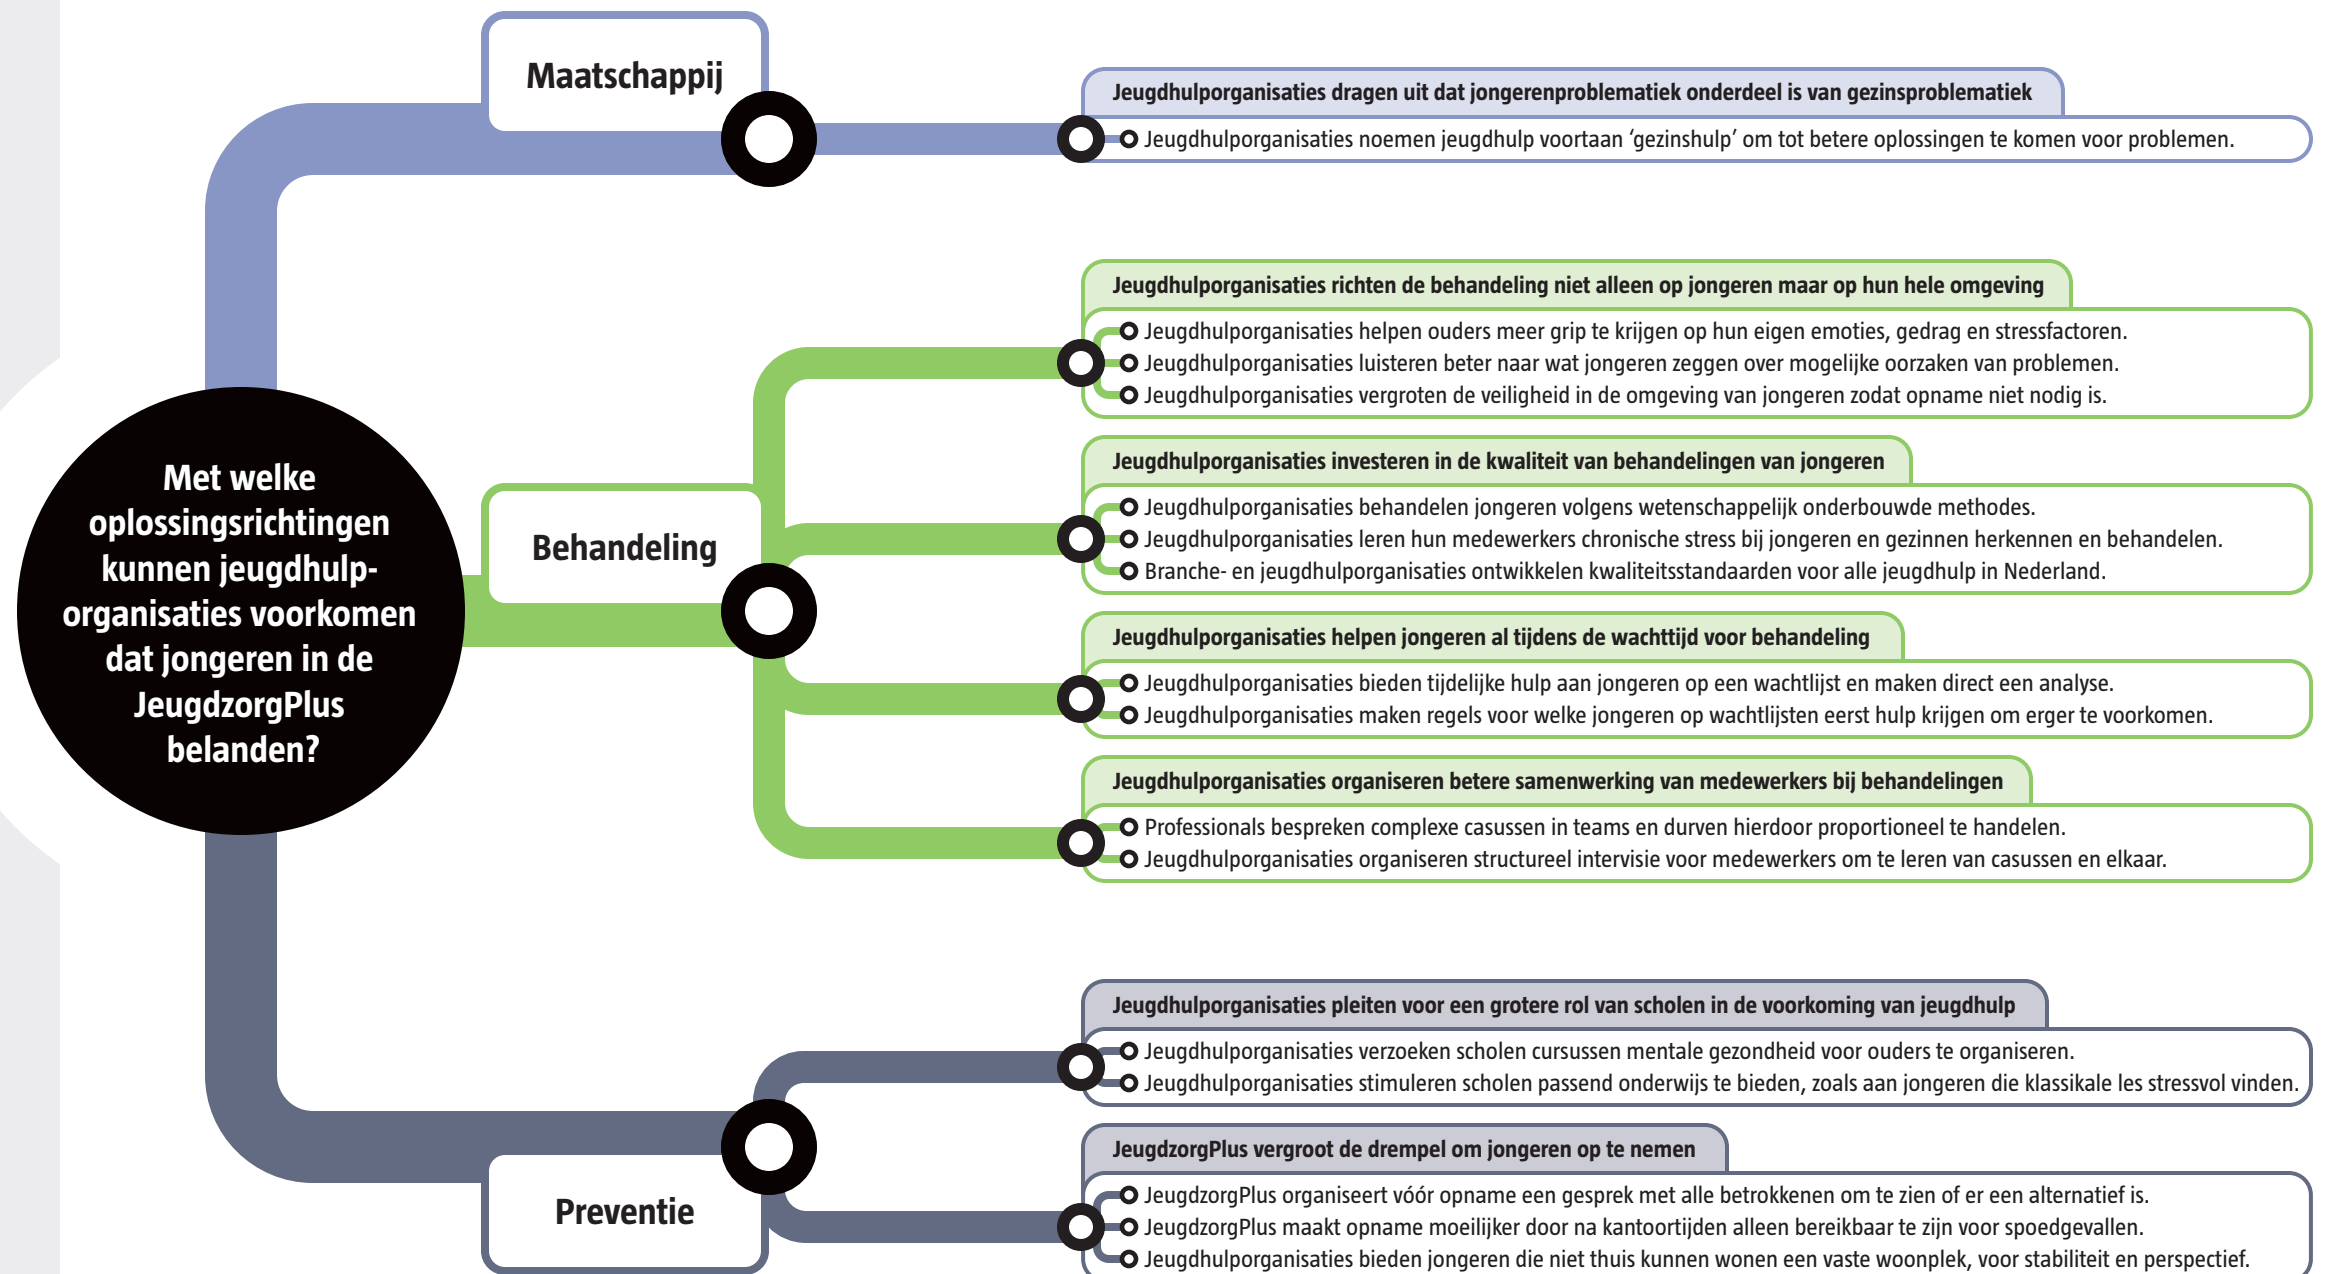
Met welke oplossingsrichtingen kunnen jeugdhulp-organisaties voorkomen dat jongeren in de JeugdzorgPlus belanden?

Maatschappij

Jeugdhulporganisaties dragen uit dat jongerenproblematiek onderdeel is van gezinsproblematiek

Jeugdhulporganisaties noemen jeugdhulp voortaan 'gezinshulp' om tot betere oplossingen te komen voor problemen.

Behandeling

Jeugdhulporganisaties richten de behandeling niet alleen op jongeren maar op hun hele omgeving

Jeugdhulporganisaties helpen ouders meer grip te krijgen op hun eigen emoties, gedrag en stressfactoren.
Jeugdhulporganisaties luisteren beter naar wat jongeren zeggen over mogelijke oorzaken van problemen.
Jeugdhulporganisaties vergroten de veiligheid in de omgeving van jongeren zodat opname niet nodig is.

Jeugdhulporganisaties investeren in de kwaliteit van behandelingen van jongeren

Jeugdhulporganisaties behandelen jongeren volgens wetenschappelijk onderbouwde methodes.
Jeugdhulporganisaties leren hun medewerkers chronische stress bij jongeren en gezinnen herkennen en behandelen.
Branche- en jeugdhulporganisaties ontwikkelen kwaliteitsstandaarden voor alle jeugdhulp in Nederland.

Jeugdhulporganisaties helpen jongeren al tijdens de wachttijd voor behandeling

Jeugdhulporganisaties bieden tijdelijke hulp aan jongeren op een wachtlijst en maken direct een analyse.
Jeugdhulporganisaties maken regels voor welke jongeren op wachtlijsten eerst hulp krijgen om erger te voorkomen.

Jeugdhulporganisaties organiseren betere samenwerking van medewerkers bij behandelingen

Professionals bespreken complexe casussen in teams en durven hierdoor proportioneel te handelen.
Jeugdhulporganisaties organiseren structureel intervisie voor medewerkers om te leren van casussen en elkaar.

Preventie

Jeugdhulporganisaties pleiten voor een grotere rol van scholen in de voorkoming van jeugdhulp

Jeugdhulporganisaties verzoeken scholen cursussen mentale gezondheid voor ouders te organiseren.
Jeugdhulporganisaties stimuleren scholen passend onderwijs te bieden, zoals aan jongeren die klassikale les stressvol vinden.

JeugdzorgPlus vergroot de drempel om jongeren op te nemen

JeugdzorgPlus organiseert vóór opname een gesprek met alle betrokkenen om te zien of er een alternatief is.
JeugdzorgPlus maakt opname moeilijker door na kantoortijden alleen bereikbaar te zijn voor spoedgevallen.
Jeugdhulporganisaties bieden jongeren die niet thuis kunnen wonen een vaste woonplek, voor stabiliteit en perspectief.